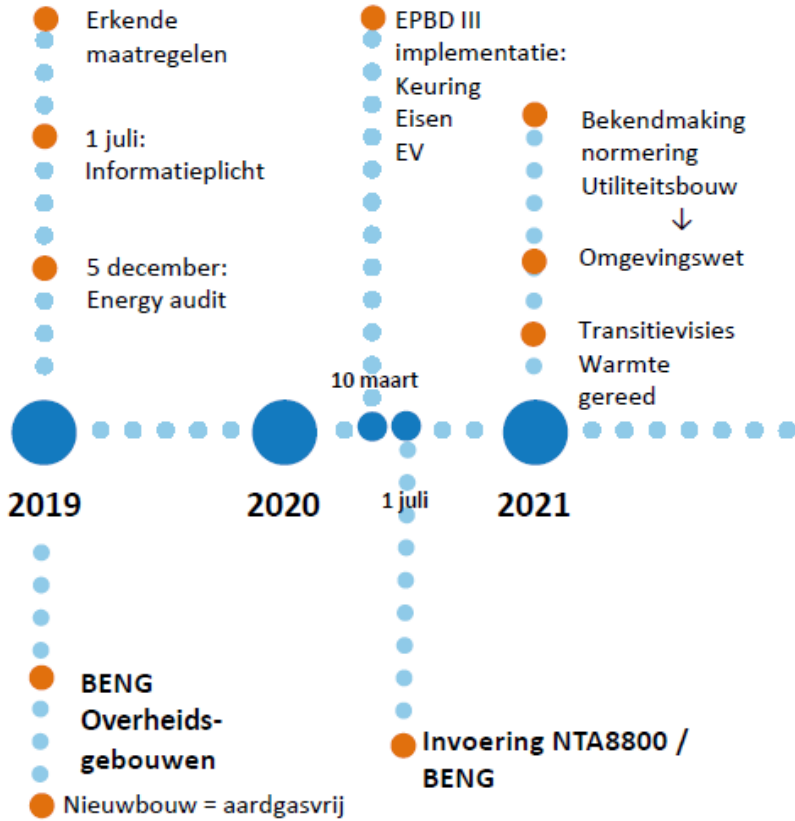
Erkende maatregelen

1 juli: Informatieplicht

5 december: Energy audit

EPBD III implementatie: Keuring Eisen EV

Bekendmaking normering Utiliteitsbouw
↓
Omgevingswet

Transitievisies Warmte gereed

10 maart

2019

2020

1 juli

2021

BENG Overheidsgebouwen

Nieuwbouw = aardgasvrij

Invoering NTA8800 / BENG